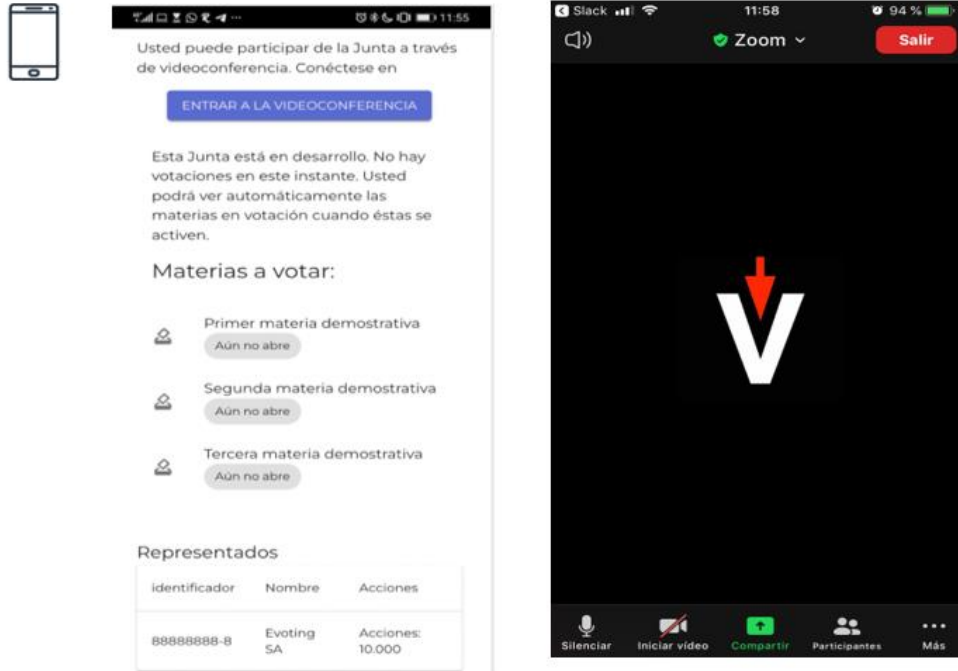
11:55

Usted puede participar de la Junta a través de videoconferencia. Conéctese en

ENTRAR A LA VIDEOCONFERENCIA

Esta Junta está en desarrollo. No hay votaciones en este instante. Usted podrá ver automáticamente las materias en votación cuando éstas se activen.

Materias a votar:

Primer materia demostrativa
Aún no abre

Segunda materia demostrativa
Aún no abre

Tercera materia demostrativa
Aún no abre

Representados

| identificador | Nombre | Acciones |
|---|---|---|
| 88888888-8 | Evoting SA | Acciones: 10.000 |

Slack 11:58 94 %

Zoom

Salir

V

Silenciar Iniciar vídeo Compartir Participantes Más